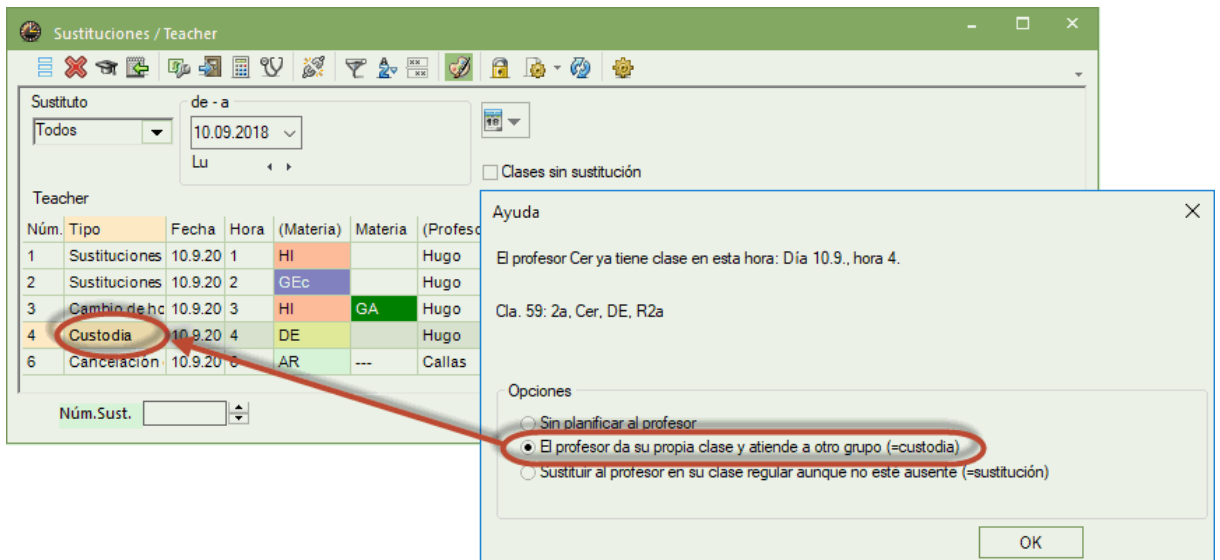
Sustituciones / Teacher

Sustituto
Todos
de - a
10.09.2018
Lu

Clases sin sustitución

Teacher

| Núm. | Tipo | Fecha | Hora | (Materia) | Materia | (Profesor |
|---|---|---|---|---|---|---|
| 1 | Sustituciones | 10.9.20 | 1 | HI | | Hugo |
| 2 | Sustituciones | 10.9.20 | 2 | GEc | | Hugo |
| 3 | Cambio de ho | 10.9.20 | 3 | HI | GA | Hugo |
| 4 | Custodia | 10.9.20 | 4 | DE | | Hugo |
| 6 | Cancelación | 10.9.20 | 6 | AR | --- | Callas |

Núm.Sust.

Ayuda

El profesor Cer ya tiene clase en esta hora: Día 10.9., hora 4.

Cla. 59: 2a, Cer, DE, R2a

Opciones
Sin planificar al profesor
El profesor da su propia clase y atiende a otro grupo (=custodia)
Sustituir al profesor en su clase regular aunque no este ausente (=sustitución)

OK